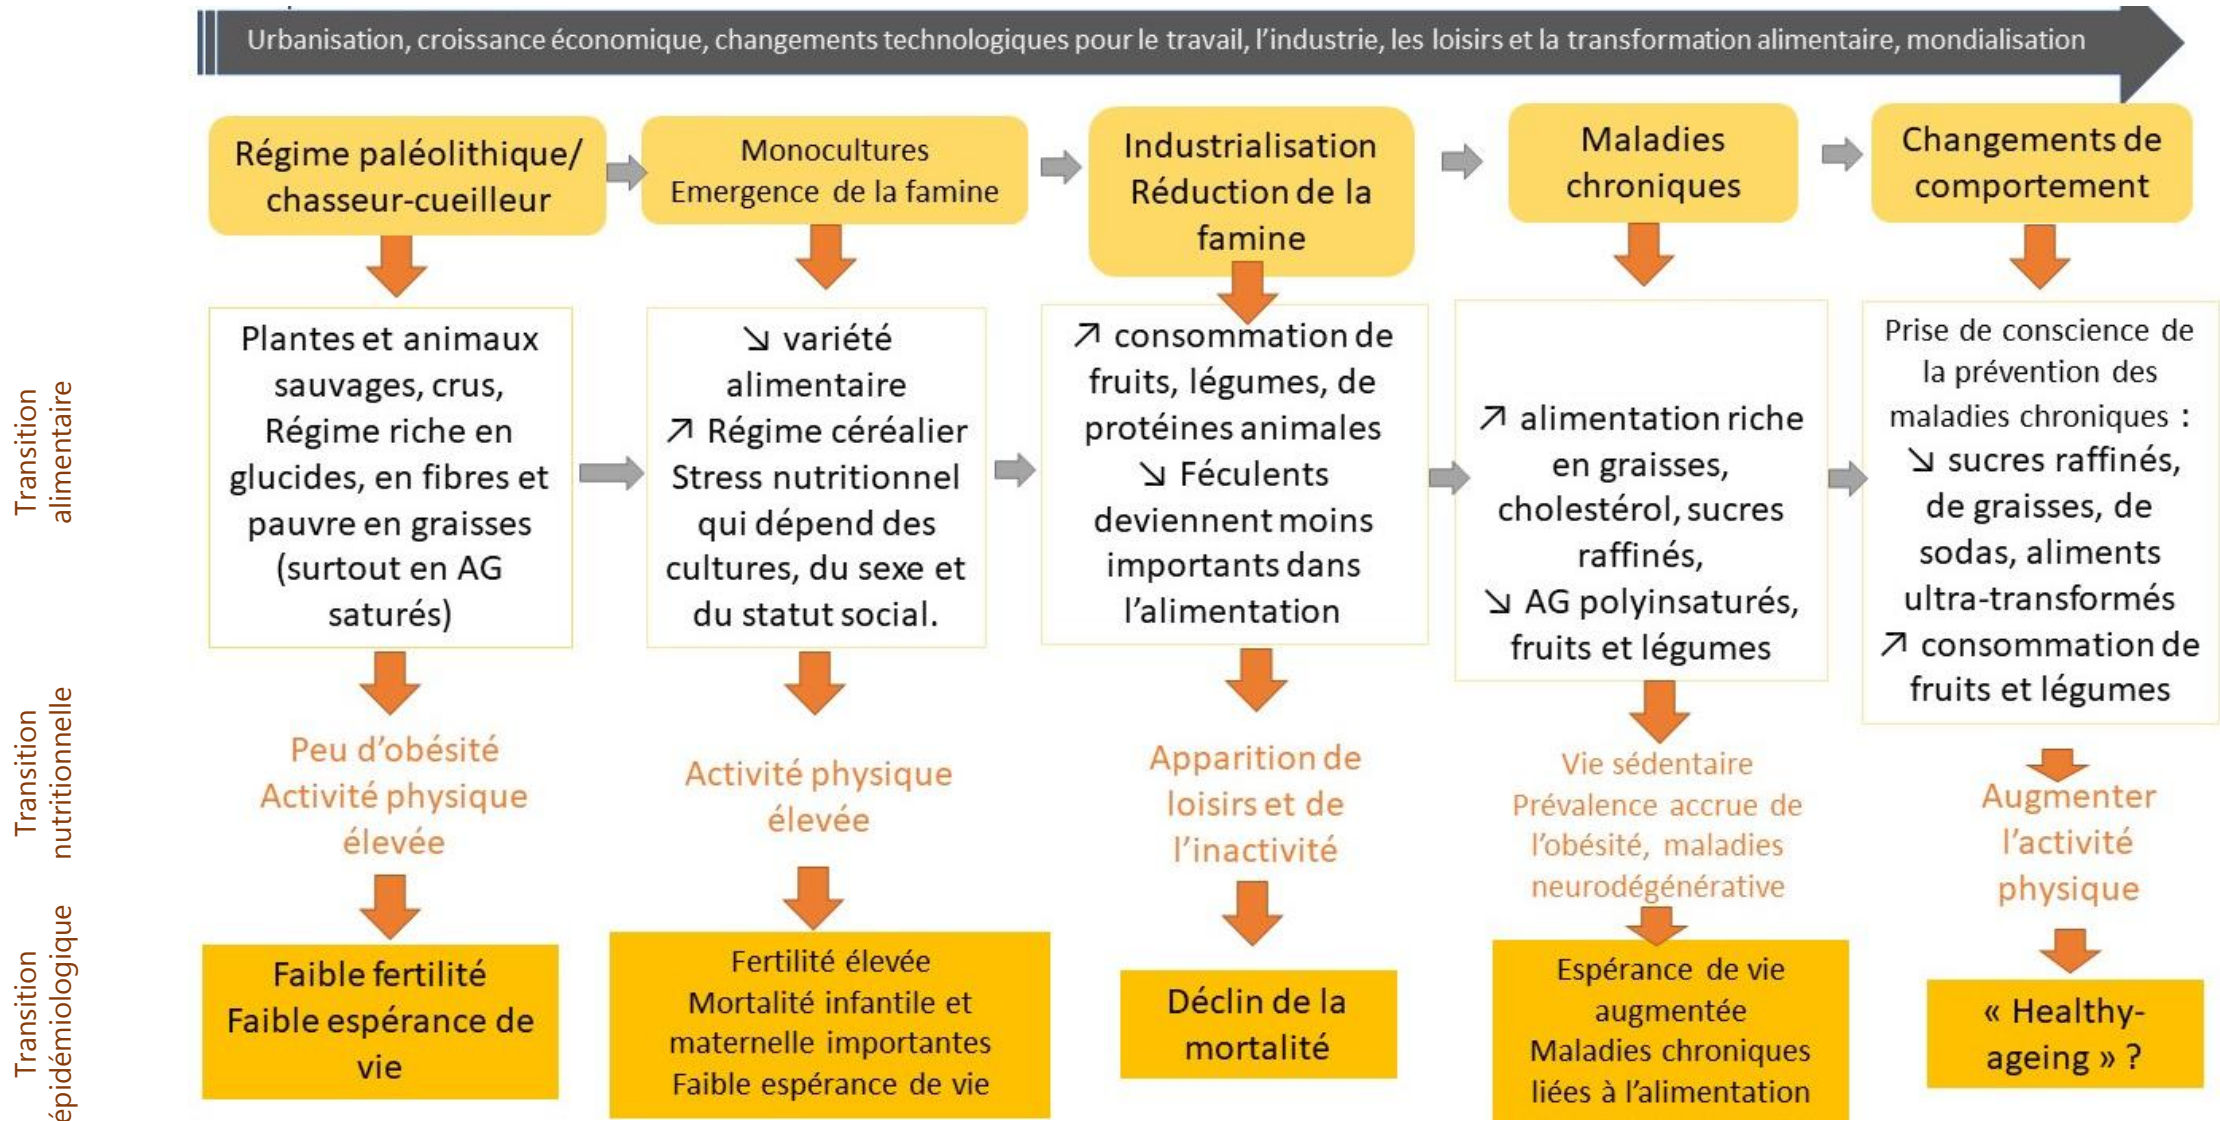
Urbanisation, croissance économique, changements technologiques pour le travail, l'industrie, les loisirs et la transformation alimentaire, mondialisation

Transition alimentaire

Transition nutritionnelle

Transition épidémiologique

Régime paléolithique/ chasseur-cueilleur

Plantes et animaux sauvages, crus, Régime riche en glucides, en fibres et pauvre en graisses (surtout en AG saturés)

Peu d'obésité Activité physique élevée

Faible fertilité Faible espérance de vie

Monocultures Emergence de la famine

↘ variété alimentaire ↗ Régime céréalier Stress nutritionnel qui dépend des cultures, du sexe et du statut social.

Activité physique élevée

Fertilité élevée Mortalité infantile et maternelle importantes Faible espérance de vie

Industrialisation Réduction de la famine

↗ consommation de fruits, légumes, de protéines animales ↘ Féculents deviennent moins importants dans l'alimentation

Apparition de loisirs et de l'inactivité

Déclin de la mortalité

Maladies chroniques

↗ alimentation riche en graisses, cholestérol, sucres raffinés, ↘ AG polyinsaturés, fruits et légumes

Vie sédentaire Prévalence accrue de l'obésité, maladies neurodégénérative

Espérance de vie augmentée Maladies chroniques liées à l'alimentation

Changements de comportement

Prise de conscience de la prévention des maladies chroniques : ↘ sucres raffinés, de graisses, de sodas, aliments ultra-transformés ↗ consommation de fruits et légumes

Augmenter l'activité physique

« Healthy-ageing » ?